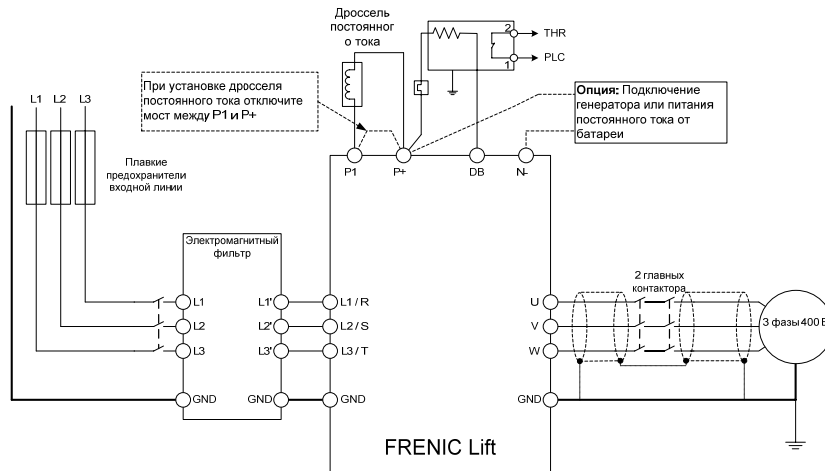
Дроссель постоянного тока

2
THR
PLC
1

При установке дросселя постоянного тока отключите мост между P1 и P+

Опция: Подключение генератора или питания постоянного тока от батареи

L1 L2 L3

Плавкие предохранители входной линии

P1 P+ DB N-

Электромагнитный фильтр

L1
L2
L3
L1'
L2'
L3'
L1 / R
L2 / S
L3 / T

GND GND GND

2 главных контактора

U
V
W
GND

3 фазы 400 В

FRENIC Lift